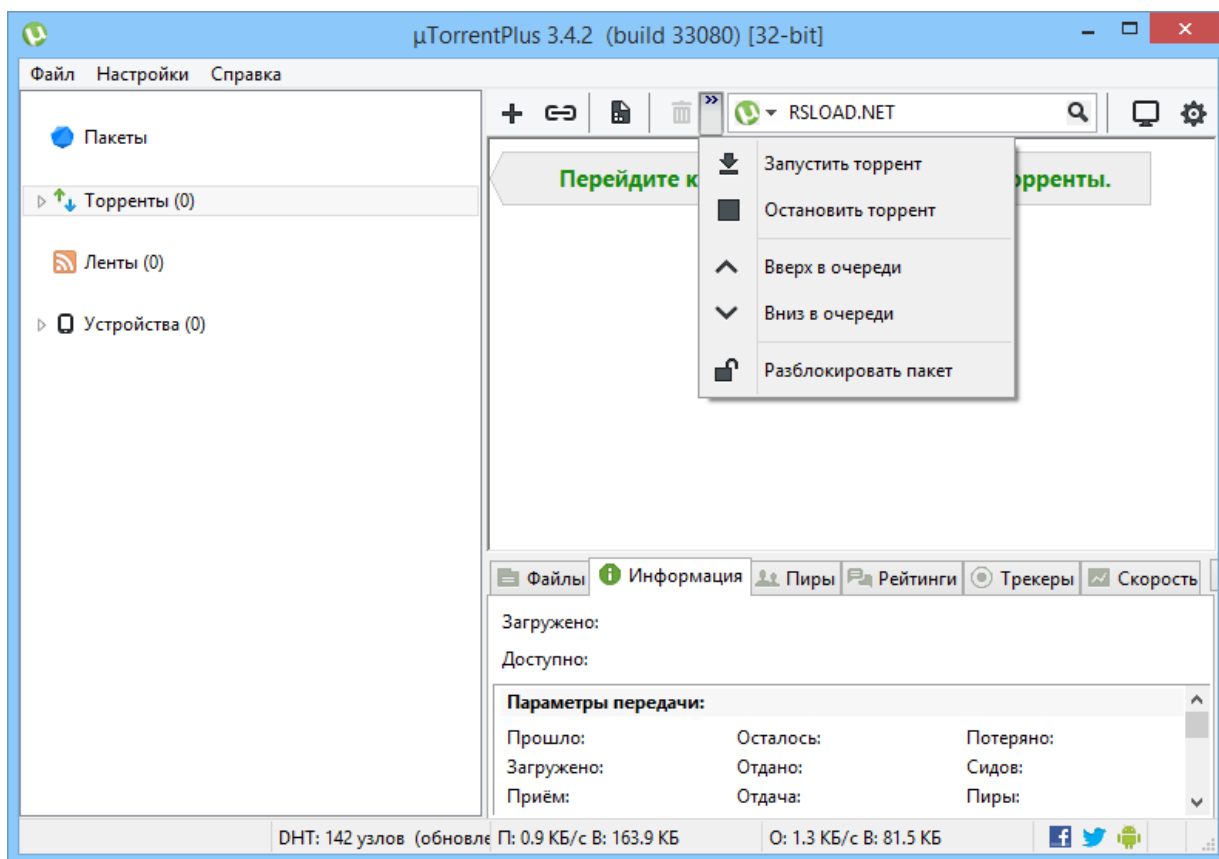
µTorrentPlus 3.4.2 (build 33080) [32-bit]

Файл Настройки Справка

Пакеты

Торренты (0)

Ленты (0)

Устройства (0)

RSLOAD.NET

Перейдите к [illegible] торренты.

Запустить торрент
Остановить торрент
Вверх в очереди
Вниз в очереди
Разблокировать пакет

Файлы | Информация | Пиры | Рейтинги | Трекеры | Скорость

Загружено:

Доступно:

Параметры передачи:

| Прошло: | Осталось: | Потеряно: |
|---|---|---|
| Загружено: | Отдано: | Сидов: |
| Приём: | Отдача: | Пиры: |

DHT: 142 узлов (обновле П: 0.9 КБ/с В: 163.9 КБ О: 1.3 КБ/с В: 81.5 КБ